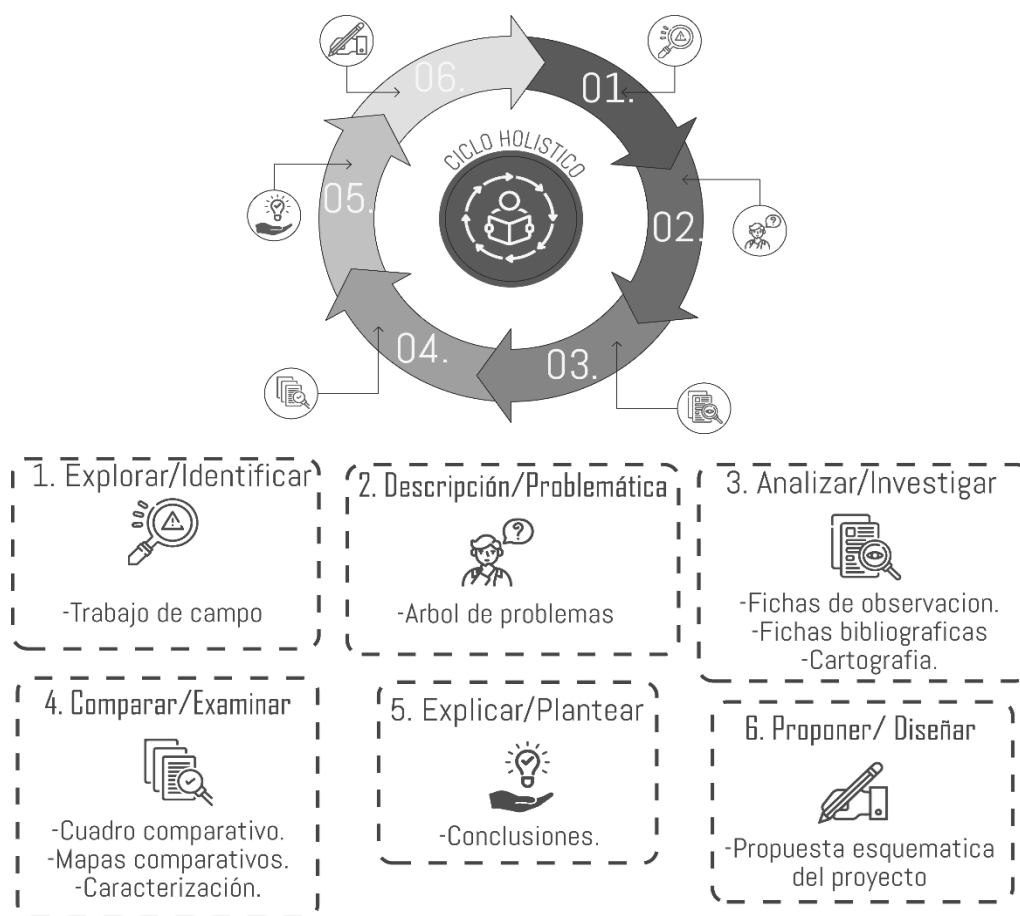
CICLO HOLISTICO

01.

02.

03.

04.

05.

06.

1. Explorar/Identificar

-Trabajo de campo

2. Descripción/Problemática

-Arbol de problemas

3. Analizar/Investigar

-Fichas de observacion.
-Fichas bibliograficas
-Cartografia.

4. Comparar/Examinar

-Cuadro comparativo.
-Mapas comparativos.
-Caracterización.

5. Explicar/Plantear

-Conclusiones.

6. Proponer/ Diseñar

-Propuesta esquematica del proyecto